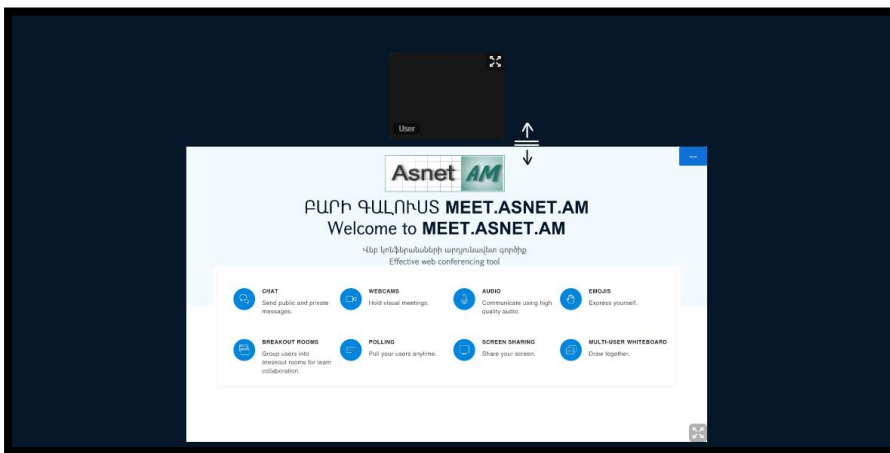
User

Asnet AM

ԲԱՐԻ ԳԱԼՈՒՍՏ MEET.ASNET.AM
Welcome to MEET.ASNET.AM

Վեբ կոնֆերանսների արդյունավետ գործիք
Effective web conferencing tool

CHAT
Send public and private messages.

WEBCAMS
Hold visual meetings.

AUDIO
Communicate using high quality audio.

EMOJIS
Express yourself.

BREAKOUT ROOMS
Group users into breakout rooms for team collaboration.

POLLING
Poll your users anytime.

SCREEN SHARING
Share your screen.

MULTI-USER WHITEBOARD
Draw together.